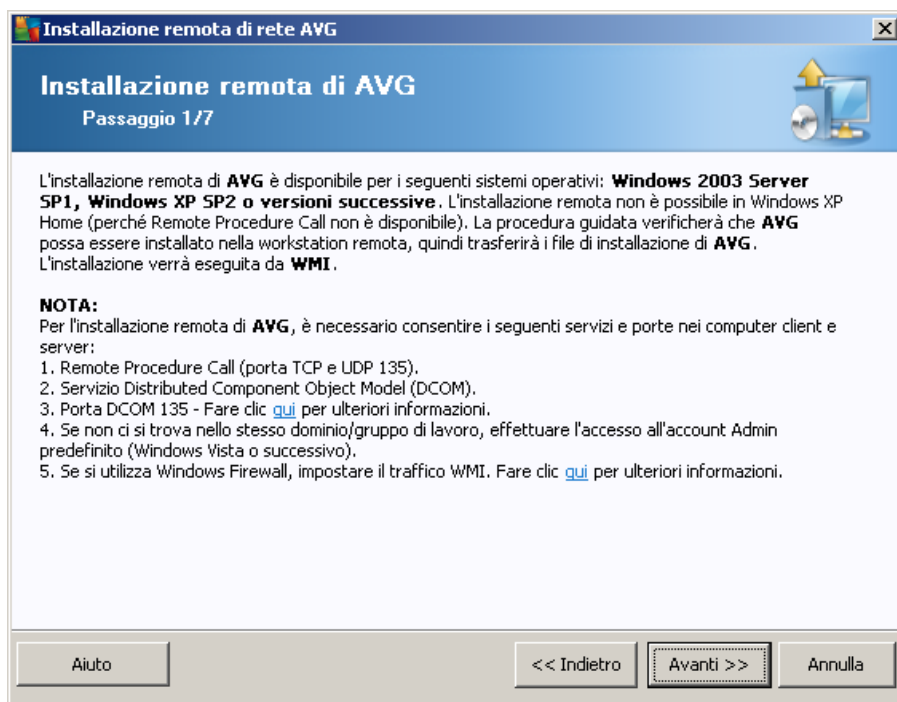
Installazione remota di rete AVG

Installazione remota di AVG
Passaggio 1/7

L'installazione remota di **AVG** è disponibile per i seguenti sistemi operativi: **Windows 2003 Server SP1, Windows XP SP2 o versioni successive**. L'installazione remota non è possibile in Windows XP Home (perché Remote Procedure Call non è disponibile). La procedura guidata verificherà che **AVG** possa essere installato nella workstation remota, quindi trasferirà i file di installazione di **AVG**. L'installazione verrà eseguita da **WMI**.

**NOTA:**
Per l'installazione remota di **AVG**, è necessario consentire i seguenti servizi e porte nei computer client e server:
1. Remote Procedure Call (porta TCP e UDP 135).
2. Servizio Distributed Component Object Model (DCOM).
3. Porta DCOM 135 - Fare clic qui per ulteriori informazioni.
4. Se non ci si trova nello stesso dominio/gruppo di lavoro, effettuare l'accesso all'account Admin predefinito (Windows Vista o successivo).
5. Se si utilizza Windows Firewall, impostare il traffico WMI. Fare clic qui per ulteriori informazioni.

Aiuto
<< Indietro
Avanti >>
Annulla